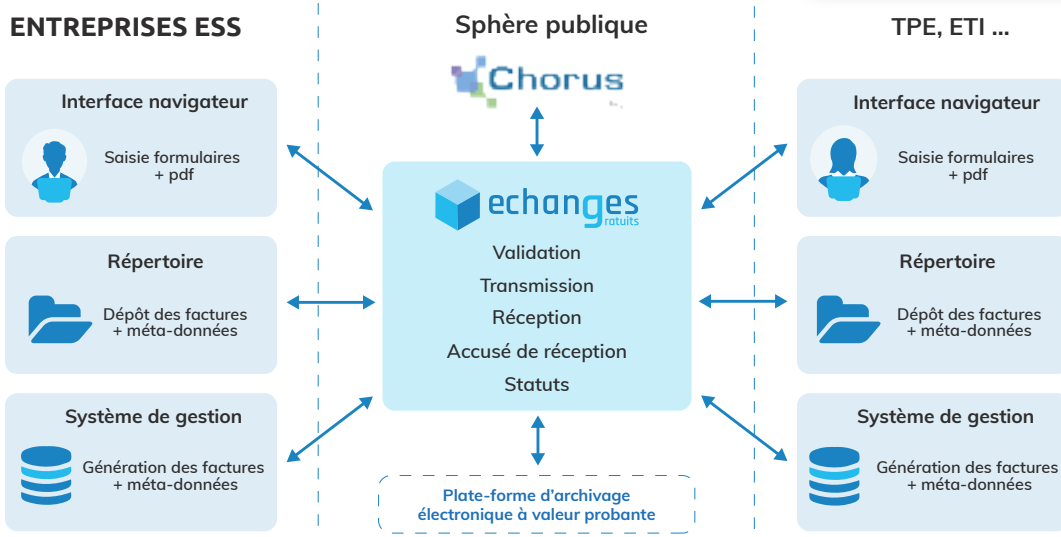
ENTREPRISES ESS

Interface navigateur

Saisie formulaires + pdf

Répertoire

Dépôt des factures + méta-données

Système de gestion

Génération des factures + méta-données

Sphère publique

Chorus

echanges gratuits

Validation

Transmission

Réception

Accusé de réception

Statuts

Plate-forme d'archivage électronique à valeur probante

TPE, ETI ...

Interface navigateur

Saisie formulaires + pdf

Répertoire

Dépôt des factures + méta-données

Système de gestion

Génération des factures + méta-données